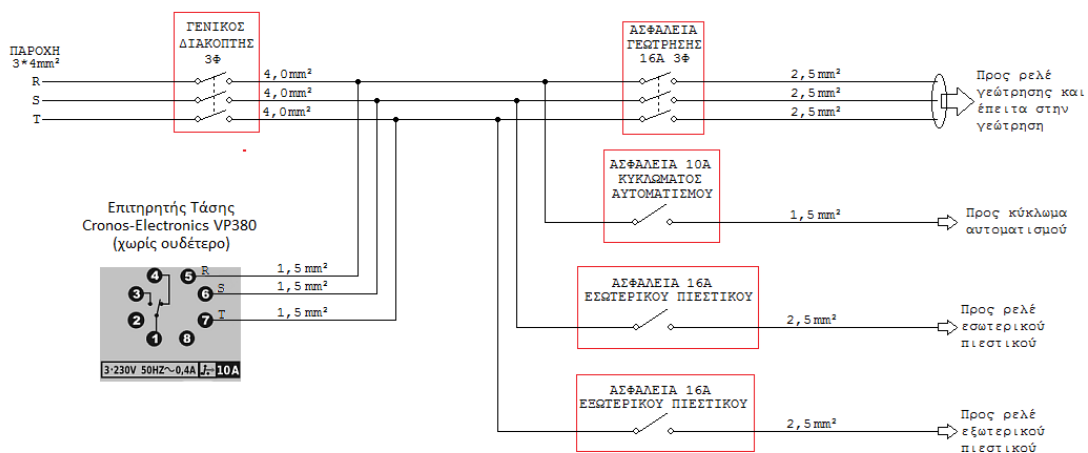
ΠΑΡΟΧΗ
3*4mm²

R
S
T

ΓΕΝΙΚΟΣ
ΔΙΑΚΟΠΤΗΣ
3Φ

4,0mm²
4,0mm²
4,0mm²

ΑΣΦΑΛΕΙΑ
ΓΕΩΤΡΗΣΗΣ
16Α 3Φ

2,5mm²
2,5mm²
2,5mm²

Προς ρελέ γεώτρησης και έπειτα στην γεώτρηση

ΑΣΦΑΛΕΙΑ 10Α
ΚΥΚΛΩΜΑΤΟΣ
ΑΥΤΟΜΑΤΙΣΜΟΥ

1,5mm²

Προς κύκλωμα αυτοματισμού

Επιτηρητής Τάσης
Cronos-Electronics VP380
(χωρίς ουδέτερο)

4
5
R
3
6
S
2
7
T
1
8

1,5mm²
1,5mm²
1,5mm²

3·230V 50HZ~0,4A
10A

ΑΣΦΑΛΕΙΑ 16Α
ΕΣΩΤΕΡΙΚΟΥ ΠΙΕΣΤΙΚΟΥ

2,5mm²

Προς ρελέ εσωτερικού πιεστικού

ΑΣΦΑΛΕΙΑ 16Α
ΕΞΩΤΕΡΙΚΟΥ ΠΙΕΣΤΙΚΟΥ

2,5mm²

Προς ρελέ εξωτερικού πιεστικού